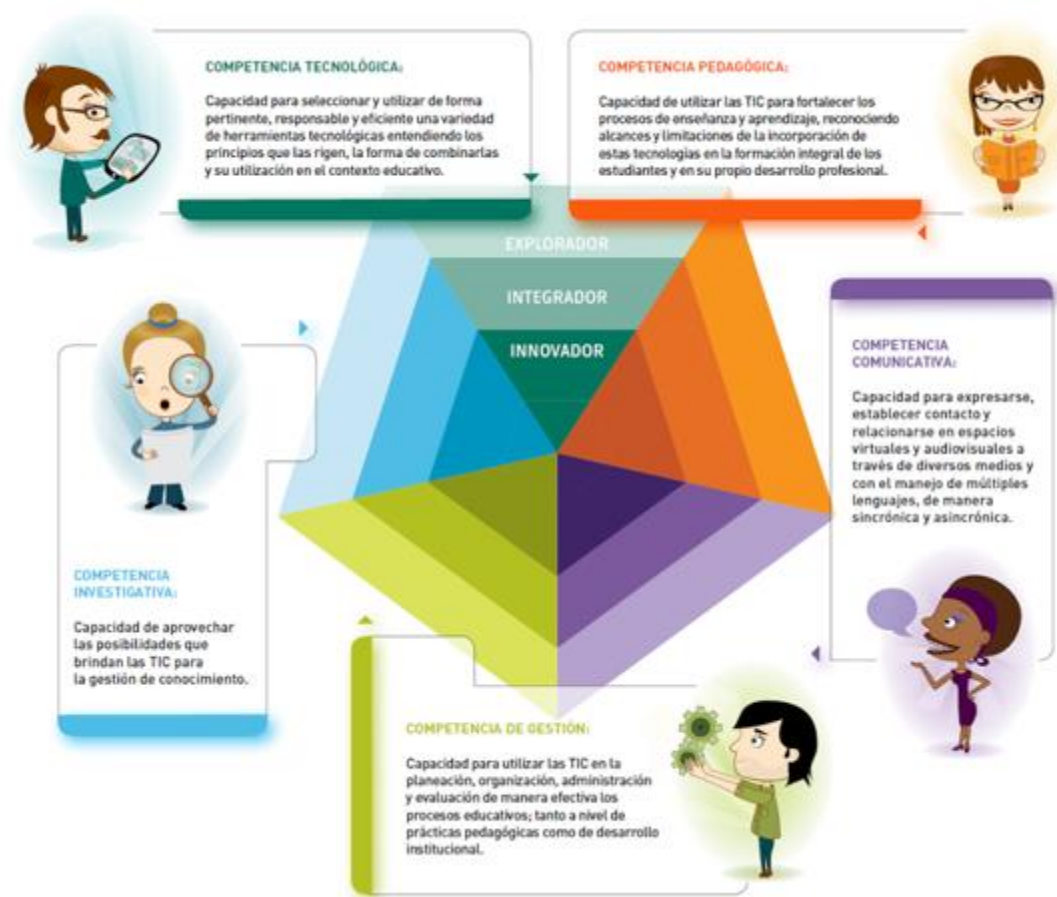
COMPETENCIA TECNOLÓGICA:

Capacidad para seleccionar y utilizar de forma pertinente, responsable y eficiente una variedad de herramientas tecnológicas entendiendo los principios que las rigen, la forma de combinarlas y su utilización en el contexto educativo.

COMPETENCIA PEDAGÓGICA:

Capacidad de utilizar las TIC para fortalecer los procesos de enseñanza y aprendizaje, reconociendo alcances y limitaciones de la incorporación de estas tecnologías en la formación integral de los estudiantes y en su propio desarrollo profesional.

EXPLORADOR

INTEGRADOR

INNOVADOR

COMPETENCIA COMUNICATIVA:

Capacidad para expresarse, establecer contacto y relacionarse en espacios virtuales y audiovisuales a través de diversos medios y con el manejo de múltiples lenguajes, de manera sincrónica y asincrónica.

COMPETENCIA INVESTIGATIVA:

Capacidad de aprovechar las posibilidades que brindan las TIC para la gestión de conocimiento.

COMPETENCIA DE GESTIÓN:

Capacidad para utilizar las TIC en la planeación, organización, administración y evaluación de manera efectiva los procesos educativos; tanto a nivel de prácticas pedagógicas como de desarrollo institucional.